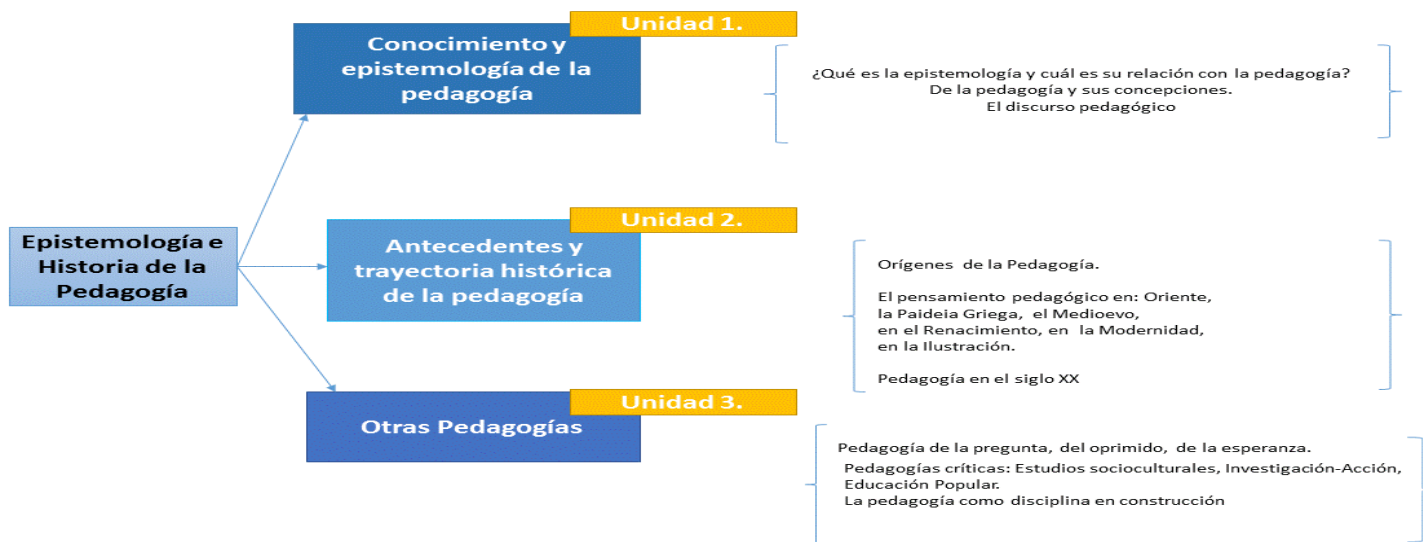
Epistemología e Historia de la Pedagogía

Unidad 1.

Conocimiento y epistemología de la pedagogía

¿Qué es la epistemología y cuál es su relación con la pedagogía?
De la pedagogía y sus concepciones.
El discurso pedagógico

Unidad 2.

Antecedentes y trayectoria histórica de la pedagogía

Orígenes de la Pedagogía.

El pensamiento pedagógico en: Oriente, la Paideia Griega, el Medioevo, en el Renacimiento, en la Modernidad, en la Ilustración.

Pedagogía en el siglo XX

Unidad 3.

Otras Pedagogías

Pedagogía de la pregunta, del oprimido, de la esperanza.
Pedagogías críticas: Estudios socioculturales, Investigación-Acción, Educación Popular.
La pedagogía como disciplina en construcción